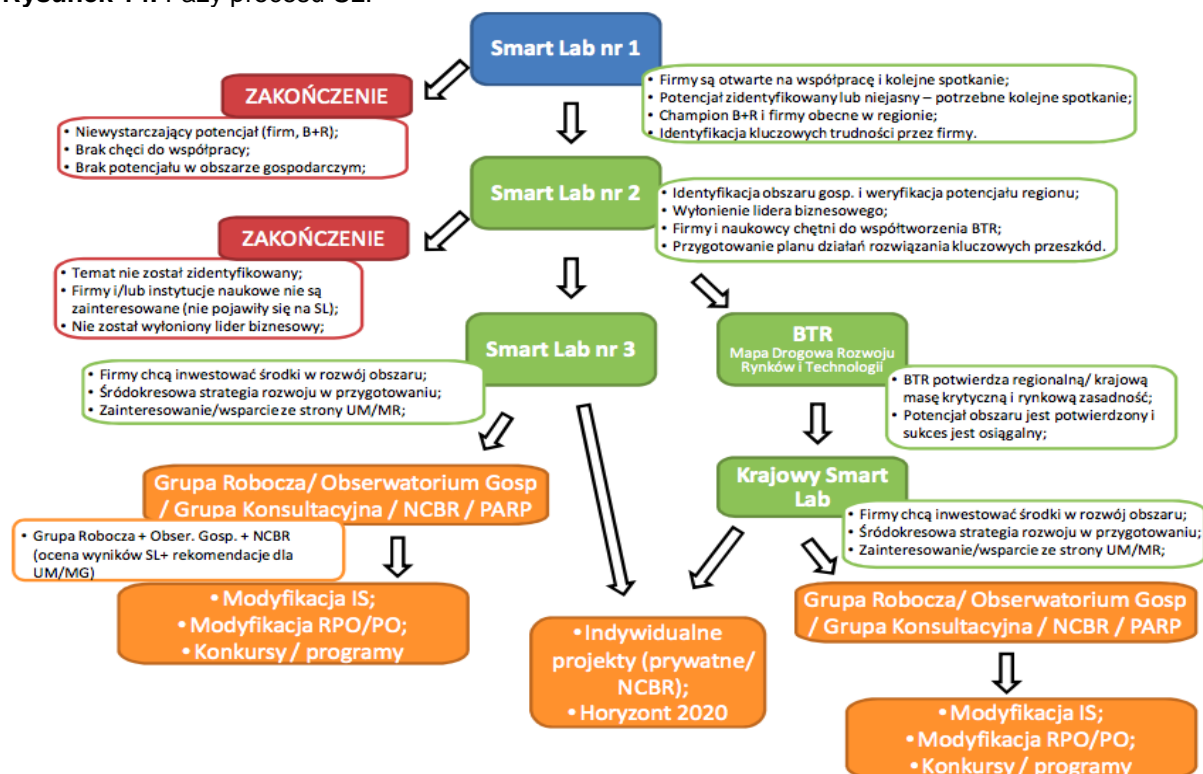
**Rysunek 1.** Fazy procesu SL.

Smart Lab nr 1

ZAKOŃCZENIE

- Niewystarczający potencjał (firm, B+R);
- Brak chęci do współpracy;
- Brak potencjału w obszarze gospodarczym;

- Firmy są otwarte na współpracę i kolejne spotkanie;
- Potencjał zidentyfikowany lub niejasny – potrzebne kolejne spotkanie;
- Champion B+R i firmy obecne w regionie;
- Identyfikacja kluczowych trudności przez firmy.

Smart Lab nr 2

- Identyfikacja obszaru gosp. i weryfikacja potencjału regionu;
- Wyłonienie lidera biznesowego;
- Firmy i naukowcy chętni do współtworzenia BTR;
- Przygotowanie planu działań rozwiązania kluczowych przeszkód.

ZAKOŃCZENIE

- Temat nie został zidentyfikowany;
- Firmy i/lub instytucje naukowe nie są zainteresowane (nie pojawiły się na SL);
- Nie został wyłoniony lider biznesowy;

Smart Lab nr 3

BTR
Mapa Drogowa Rozwoju Rynków i Technologii

- Firmy chcą inwestować środki w rozwój obszaru;
- Średniokresowa strategia rozwoju w przygotowaniu;
- Zainteresowanie/wsparcie ze strony UM/MR;

- BTR potwierdza regionalną/ krajową masę krytyczną i rynkową zasadność;
- Potencjał obszaru jest potwierdzony i sukces jest osiągalny;

Krajowy Smart Lab

Grupa Robocza/ Obserwatorium Gosp / Grupa Konsultacyjna / NCBR / PARP

- Grupa Robocza + Obser. Gosp. + NCBR (ocena wyników SL+ rekomendacje dla UM/MG)

- Firmy chcą inwestować środki w rozwój obszaru;
- Średniokresowa strategia rozwoju w przygotowaniu;
- Zainteresowanie/wsparcie ze strony UM/MR;

• Modyfikacja IS;
• Modyfikacja RPO/PO;
• Konkursy / programy

• Indywidualne projekty (prywatne/ NCBR);
• Horyzont 2020

Grupa Robocza/ Obserwatorium Gosp / Grupa Konsultacyjna / NCBR / PARP

• Modyfikacja IS;
• Modyfikacja RPO/PO;
• Konkursy / programy